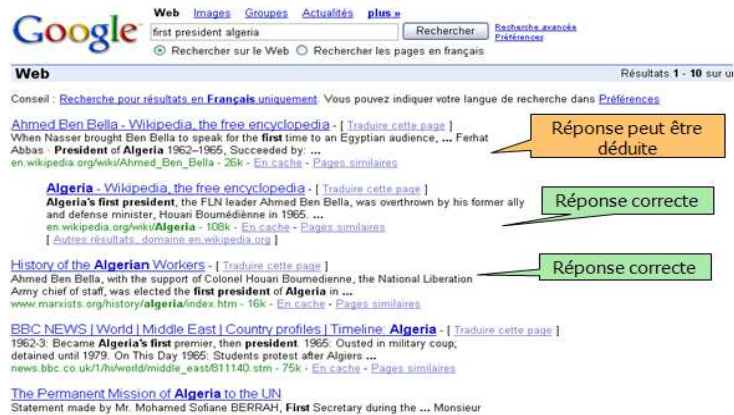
Google

Web Images Groupes Actualités plus »

first president algeria

Rechercher

Recherche avancée
Préférences

Rechercher sur le Web Rechercher les pages en français

Web

Résultats 1 - 10 sur u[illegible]

Conseil : Recherche pour résultats en Français uniquement. Vous pouvez indiquer votre langue de recherche dans Préférences

Ahmed Ben Bella - Wikipedia, the free encyclopedia - [ Traduire cette page ]
When Nasser brought Ben Bella to speak for the first time to an Egyptian audience, ... Ferhat Abbas · President of Algeria 1962–1965, Succeeded by: ...
en.wikipedia.org/wiki/Ahmed_Ben_Bella - 26k - En cache - Pages similaires

Réponse peut être déduite

Algeria - Wikipedia, the free encyclopedia - [ Traduire cette page ]
Algeria's first president, the FLN leader Ahmed Ben Bella, was overthrown by his former ally and defense minister, Houari Boumédiènne in 1965. ...
en.wikipedia.org/wiki/Algeria - 108k - En cache - Pages similaires
[ Autres résultats, domaine en.wikipedia.org ]

Réponse correcte

History of the Algerian Workers - [ Traduire cette page ]
Ahmed Ben Bella, with the support of Colonel Houari Boumedienne, the National Liberation Army chief of staff, was elected the first president of Algeria in ...
www.marxists.org/history/algeria/index.htm - 16k - En cache - Pages similaires

Réponse correcte

BBC NEWS | World | Middle East | Country profiles | Timeline: Algeria - [ Traduire cette page ]
1962-3: Became Algeria's first premier, then president. 1965: Ousted in military coup; detained until 1979. On This Day 1965: Students protest after Algiers ...
news.bbc.co.uk/1/hi/world/middle_east/811140.stm - 75k - En cache - Pages similaires

The Permanent Mission of Algeria to the UN
Statement made by Mr. Mohamed Sofiane BERRAH, First Secretary during the ... Monsieur